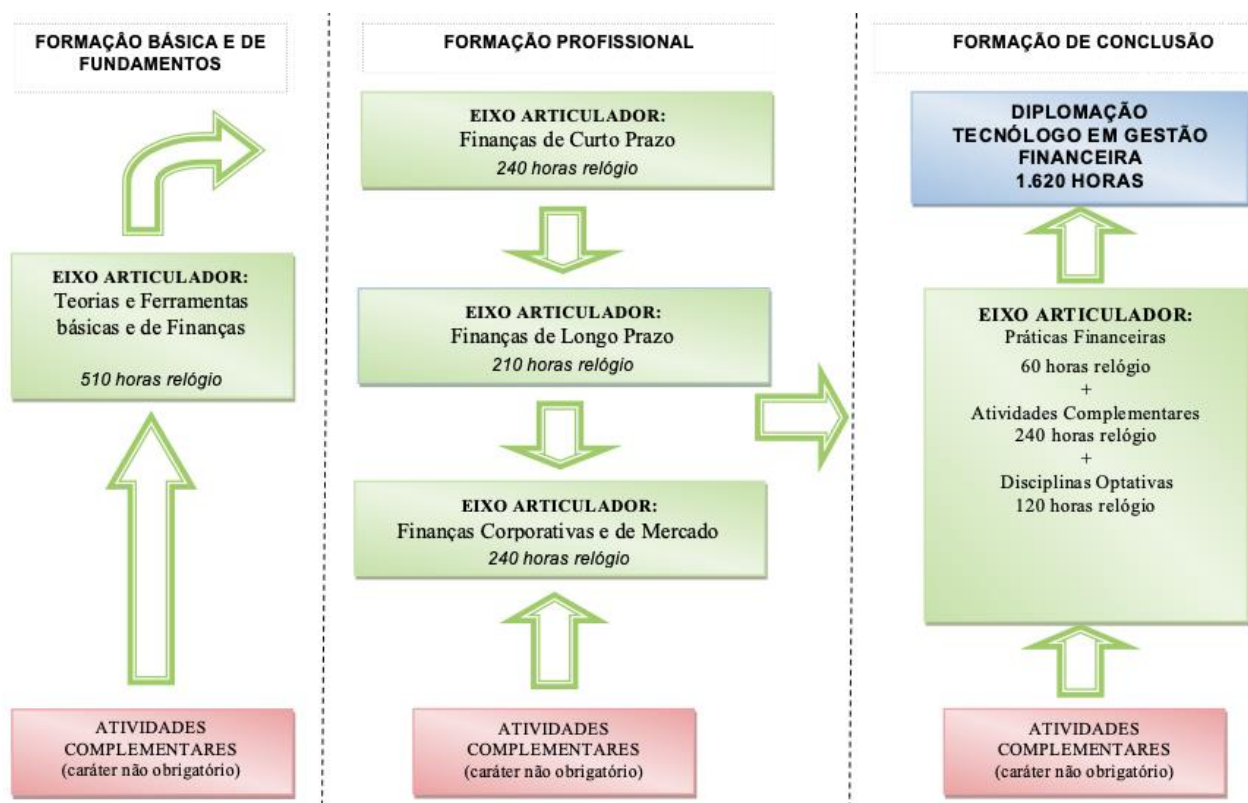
FORMAÇÃO BÁSICA E DE FUNDAMENTOS

EIXO ARTICULADOR:
Teorias e Ferramentas básicas e de Finanças

510 horas relógio

ATIVIDADES COMPLEMENTARES
(caráter não obrigatório)

FORMAÇÃO PROFISSIONAL

EIXO ARTICULADOR:
Finanças de Curto Prazo
240 horas relógio

EIXO ARTICULADOR:
Finanças de Longo Prazo
210 horas relógio

EIXO ARTICULADOR:
Finanças Corporativas e de Mercado
240 horas relógio

ATIVIDADES COMPLEMENTARES
(caráter não obrigatório)

FORMAÇÃO DE CONCLUSÃO

DIPLOMAÇÃO
TECNÓLOGO EM GESTÃO FINANCEIRA
1.620 HORAS

EIXO ARTICULADOR:
Práticas Financeiras
60 horas relógio
+
Atividades Complementares
240 horas relógio
+
Disciplinas Optativas
120 horas relógio

ATIVIDADES COMPLEMENTARES
(caráter não obrigatório)